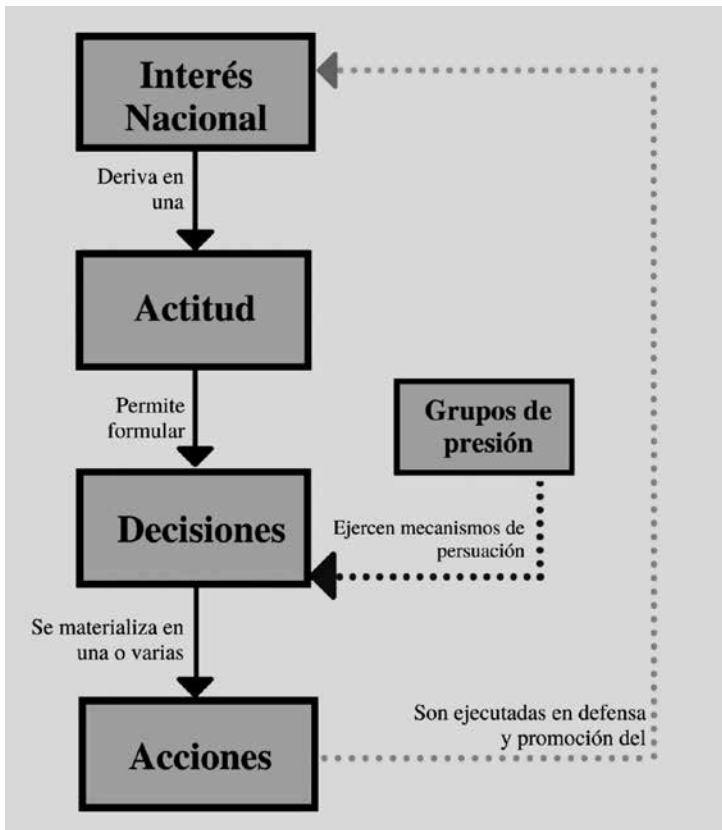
Interés Nacional

Deriva en una

Actitud

Permite formular

Grupos de presión

Decisiones

Ejercen mecanismos de persuación

Se materializa en una o varias

Acciones

Son ejecutadas en defensa y promoción del